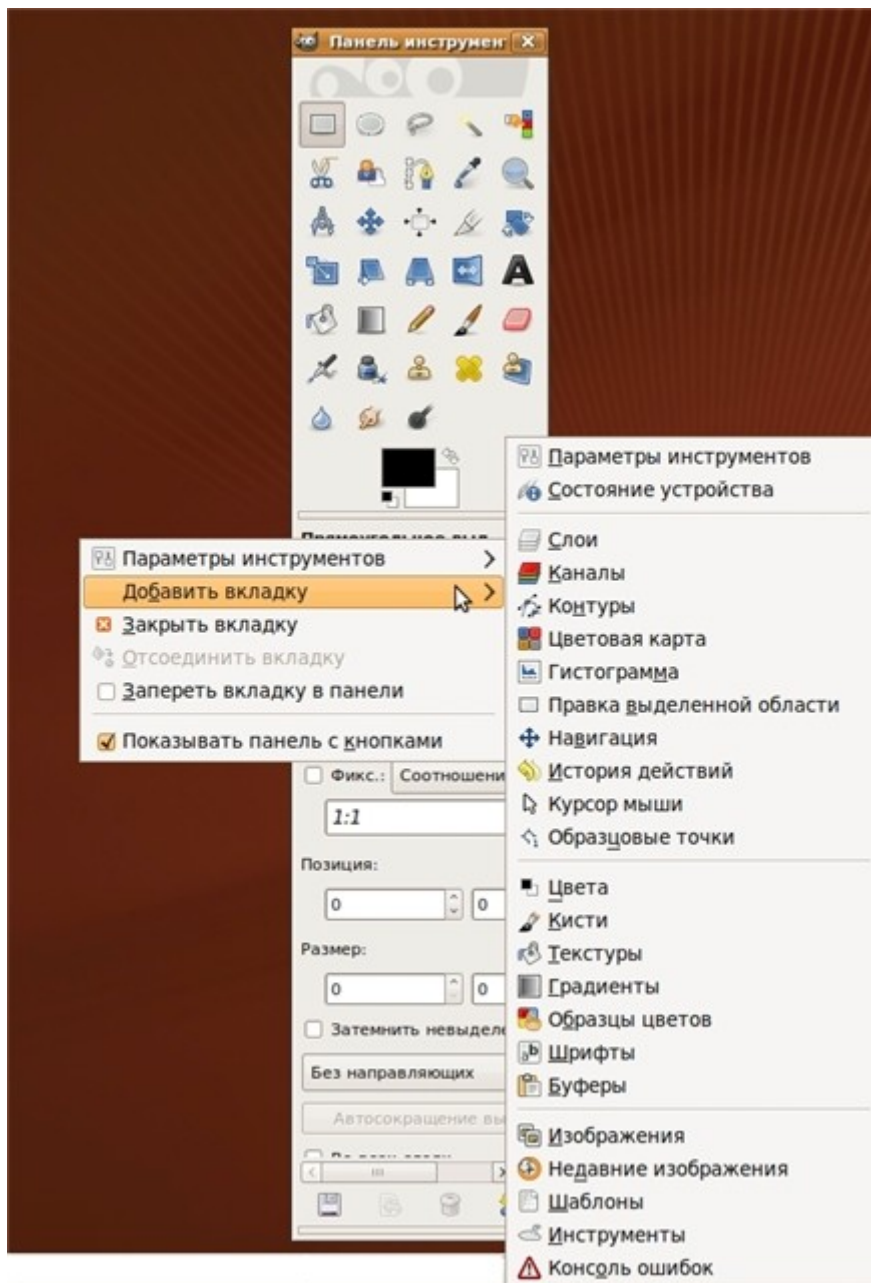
Панель инструмен

Параметры инструментов
Добавить вкладку
Закрыть вкладку
Отсоединить вкладку
Запереть вкладку в панели
Показывать панель с кнопками

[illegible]
Фикс.: Соотношени
1:1
Позиция:
0 0
Размер:
0 0
Затемнить невыделе
Без направляющих
Автосокращение вы

Параметры инструментов
Состояние устройства
Слои
Каналы
Контуры
Цветовая карта
Гистограмма
Правка выделенной области
Навигация
История действий
Курсор мыши
Образцовые точки
Цвета
Кисти
Текстуры
Градиенты
Образцы цветов
Шрифты
Буферы
Изображения
Недавние изображения
Шаблоны
Инструменты
Консоль ошибок